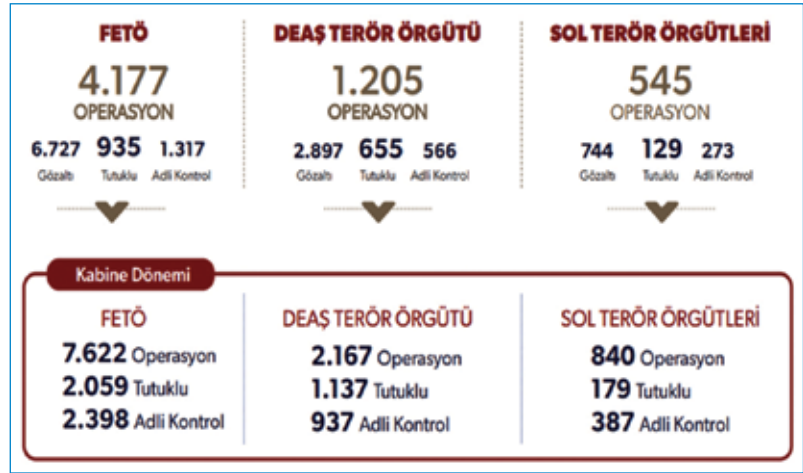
FETÖ
4.177
OPERASYON
6.727 Gözaltı
935 Tutuklu
1.317 Adli Kontrol

DEAŞ TERÖR ÖRGÜTÜ
1.205
OPERASYON
2.897 Gözaltı
655 Tutuklu
566 Adli Kontrol

SOL TERÖR ÖRGÜTLERİ
545
OPERASYON
744 Gözaltı
129 Tutuklu
273 Adli Kontrol

Kabine Dönemi

FETÖ
7.622 Operasyon
2.059 Tutuklu
2.398 Adli Kontrol

DEAŞ TERÖR ÖRGÜTÜ
2.167 Operasyon
1.137 Tutuklu
937 Adli Kontrol

SOL TERÖR ÖRGÜTLERİ
840 Operasyon
179 Tutuklu
387 Adli Kontrol